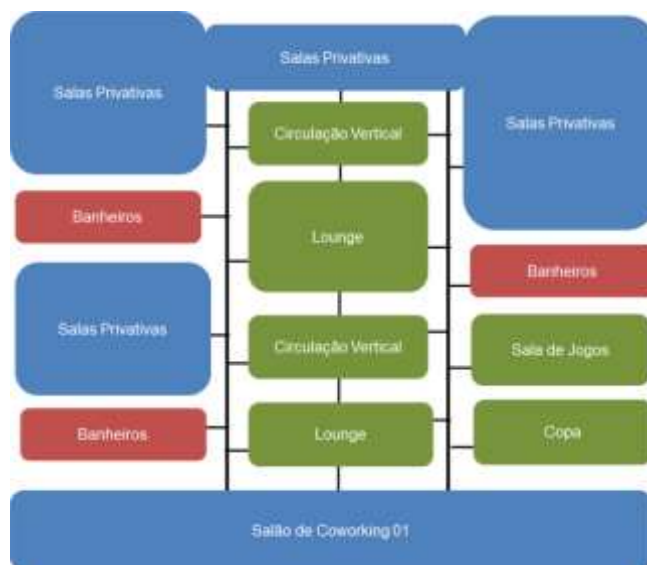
Salas Privativas

Salas Privativas

Salas Privativas

Circulação Vertical

Banheiros

Lounge

Banheiros

Salas Privativas

Circulação Vertical

Sala de Jogos

Banheiros

Lounge

Copa

Salão de Coworking 01